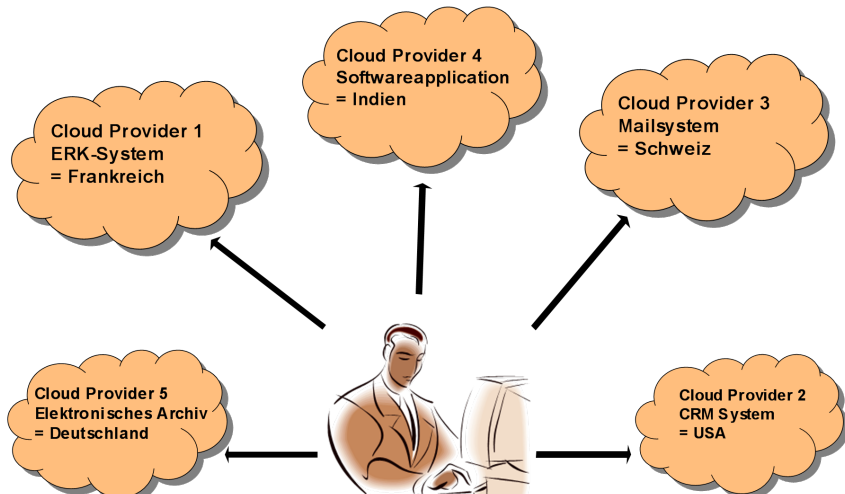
Cloud Provider 4
Softwareapplication
= Indien

Cloud Provider 1
ERK-System
= Frankreich

Cloud Provider 3
Mailsystem
= Schweiz

Cloud Provider 5
Elektronisches Archiv
= Deutschland

Cloud Provider 2
CRM System
= USA